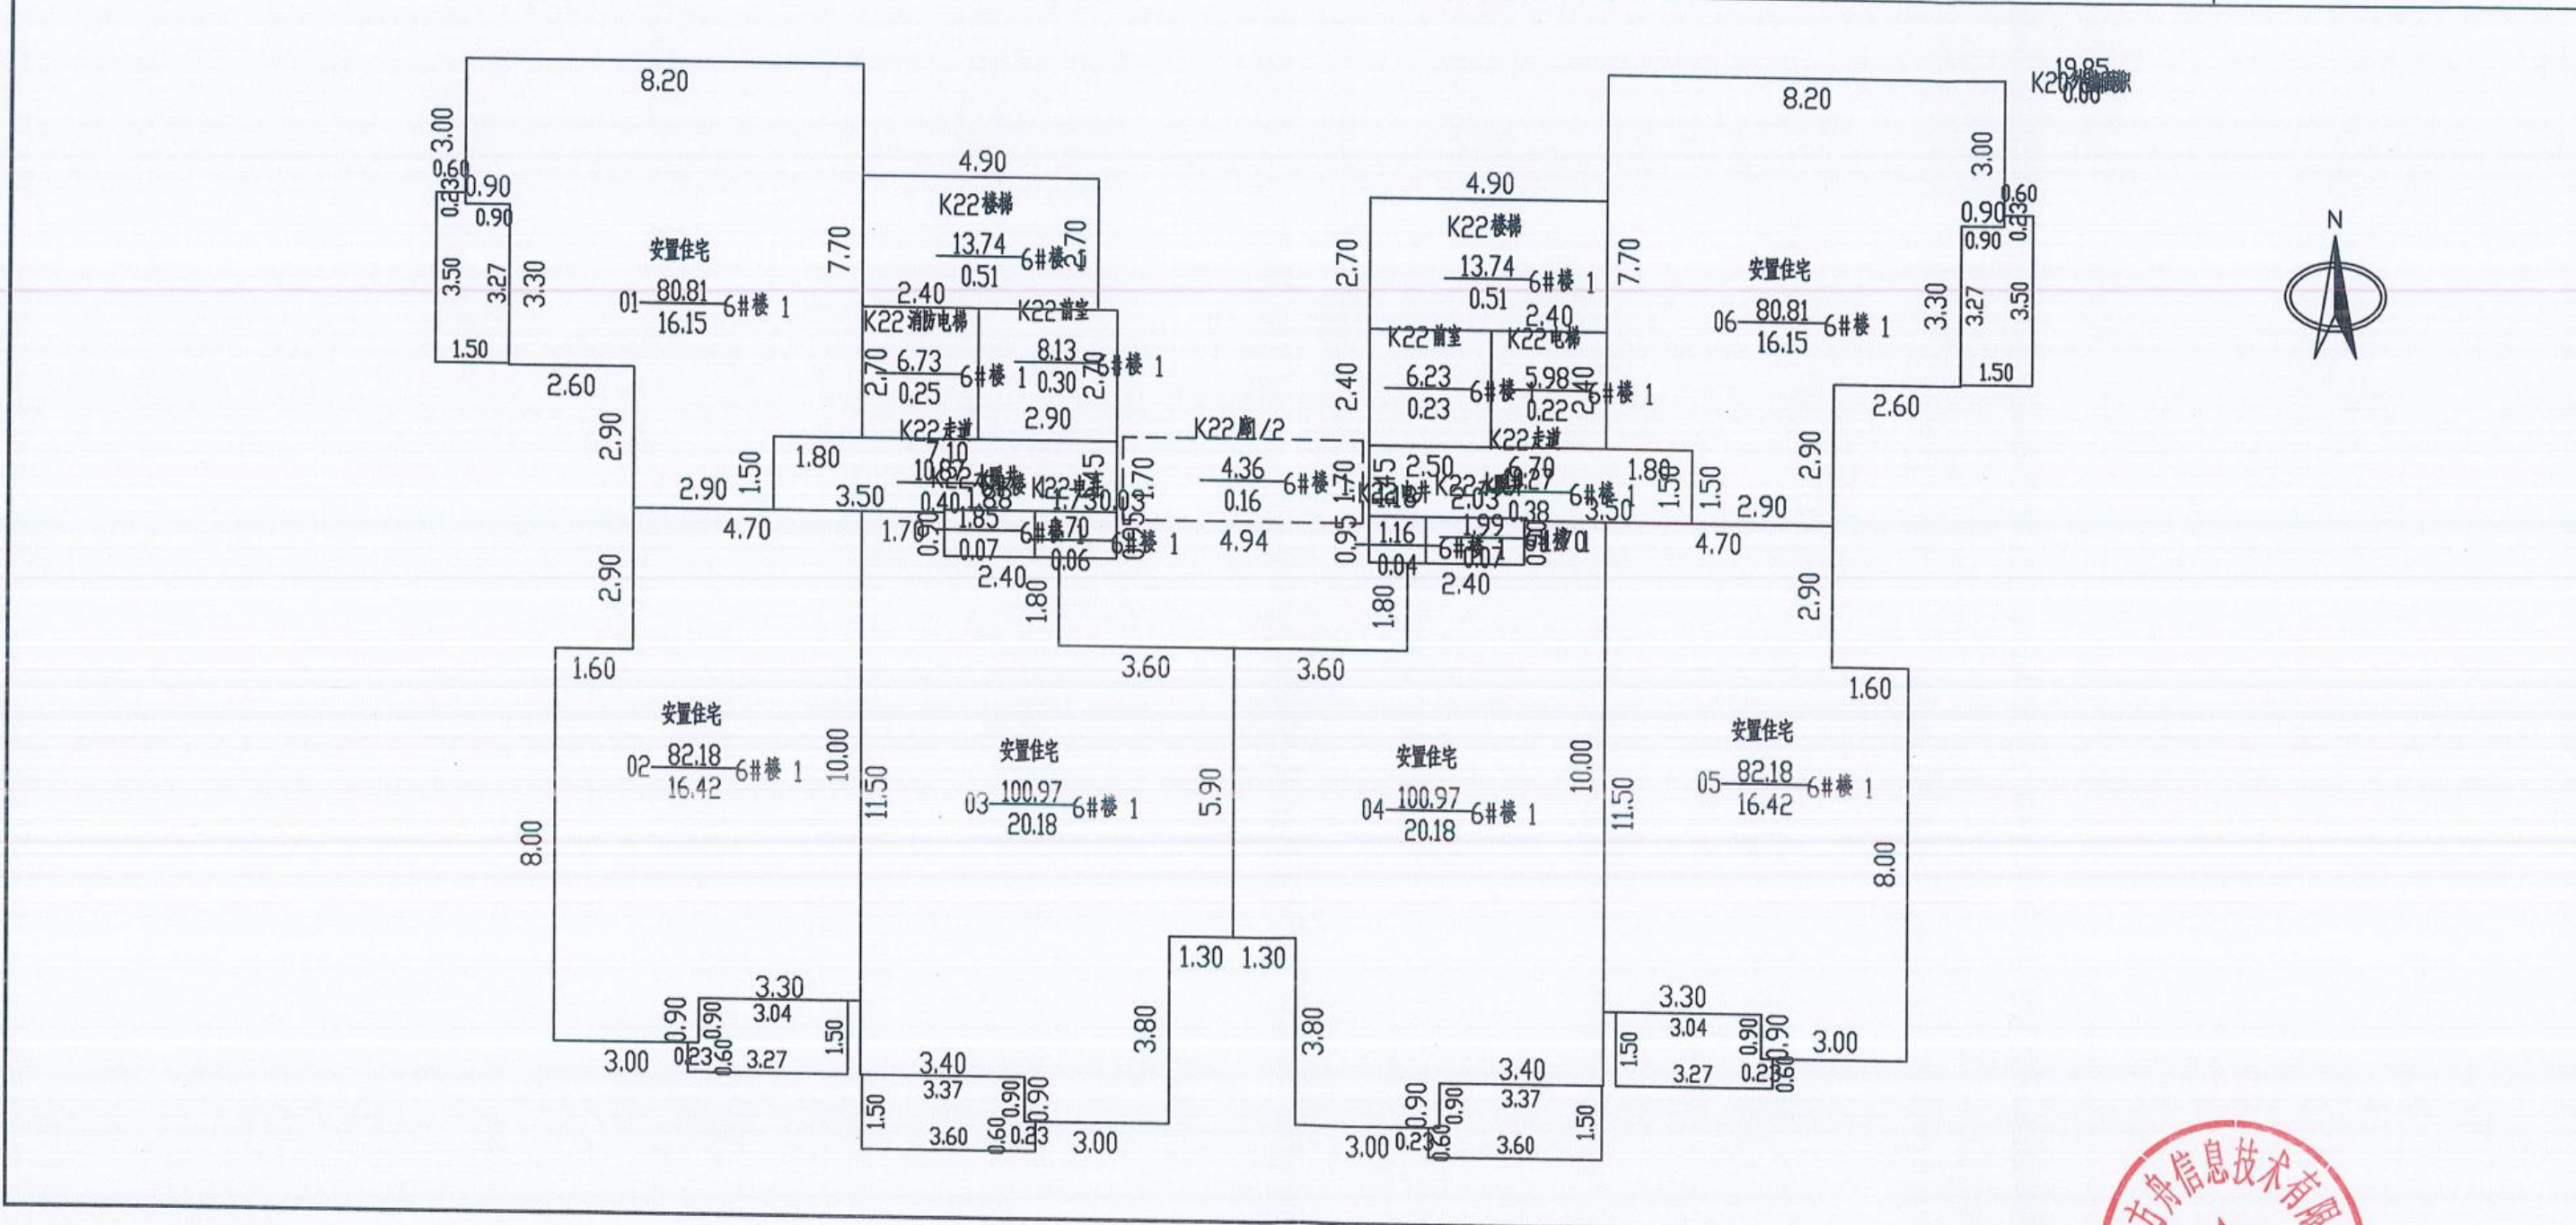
8.20
3.00
0.60
0.23
0.90
0.90
3.50
3.27
3.30
1.50
安置住宅
01 $\frac{80.81}{16.15}$ 6#楼 1
7.70
4.90
K22楼梯
$\frac{13.74}{0.51}$ 6#楼 1
2.70
2.40
K22消防电梯
K22前室
2.70 $\frac{6.73}{0.25}$ 6#楼 1
$\frac{8.13}{0.30}$ 6#楼 1
2.70
2.90
2.60
2.90
K22走道
7.10
1.80
1.50
$\frac{10.82}{0.40}$
K22水暖井
1.88
K22电井
1.73
0.03
3.50
2.90
4.70
1.70
1.85
0.07
0.70
0.06
2.40
1.80
K22廊1/2
$\frac{4.36}{0.16}$ 6#楼 1
4.94
1.70
0.95
0.95
8.20
19.85
K20
0.00
4.90
K22楼梯
$\frac{13.74}{0.51}$ 6#楼 1
2.70
7.70
2.40
K22前室
K22电梯
2.40
$\frac{6.23}{0.23}$ 6#楼 1
$\frac{5.98}{0.22}$ 6#楼 1
2.40
K22走道
2.50
6.70
1.16
0.04
1.99
0.07
2.03
0.38
0.27
3.50
1.80
1.50
1.50
2.90
4.70
2.40
1.80
3.00
0.60
0.90
0.90
0.23
3.27
3.30
3.50
1.50
安置住宅
06 $\frac{80.81}{16.15}$ 6#楼 1
2.60
2.90
2.90
N
3.60
3.60
1.60
安置住宅
02 $\frac{82.18}{16.42}$ 6#楼 1
10.00
11.50
安置住宅
03 $\frac{100.97}{20.18}$ 6#楼 1
5.90
安置住宅
04 $\frac{100.97}{20.18}$ 6#楼 1
10.00
11.50
1.60
安置住宅
05 $\frac{82.18}{16.42}$ 6#楼 1
8.00
8.00
3.30
3.04
0.90
0.90
1.50
3.00
0.23
0.60
3.27
3.40
3.37
0.90
0.90
1.50
3.60
0.60
0.23
3.00
1.30
1.30
3.80
3.80
3.40
3.37
0.90
0.90
1.50
3.00
0.23
0.60
3.60
3.30
3.04
0.90
0.90
1.50
3.27
0.23
0.60
3.00
方舟信息技术有限